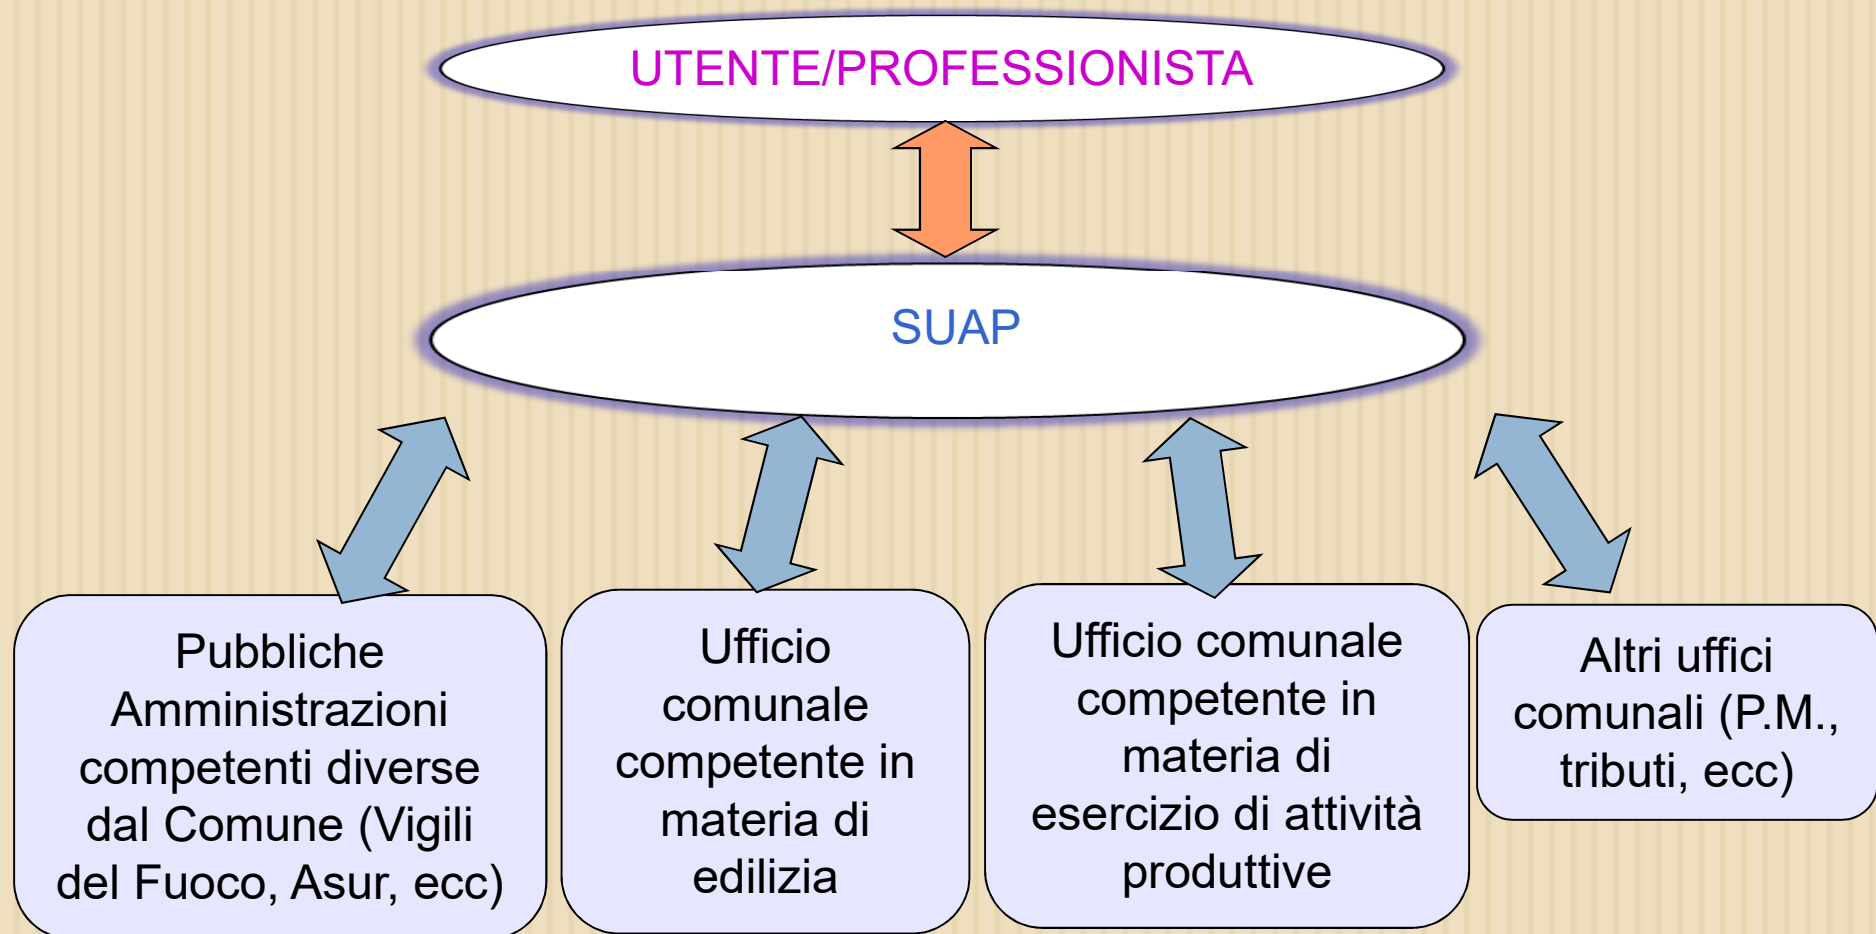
UTENTE/PROFESSIONISTA

SUAP

Pubbliche Amministrazioni competenti diverse dal Comune (Vigili del Fuoco, Asur, ecc)

Ufficio comunale competente in materia di edilizia

Ufficio comunale competente in materia di esercizio di attività produttive

Altri uffici comunali (P.M., tributi, ecc)